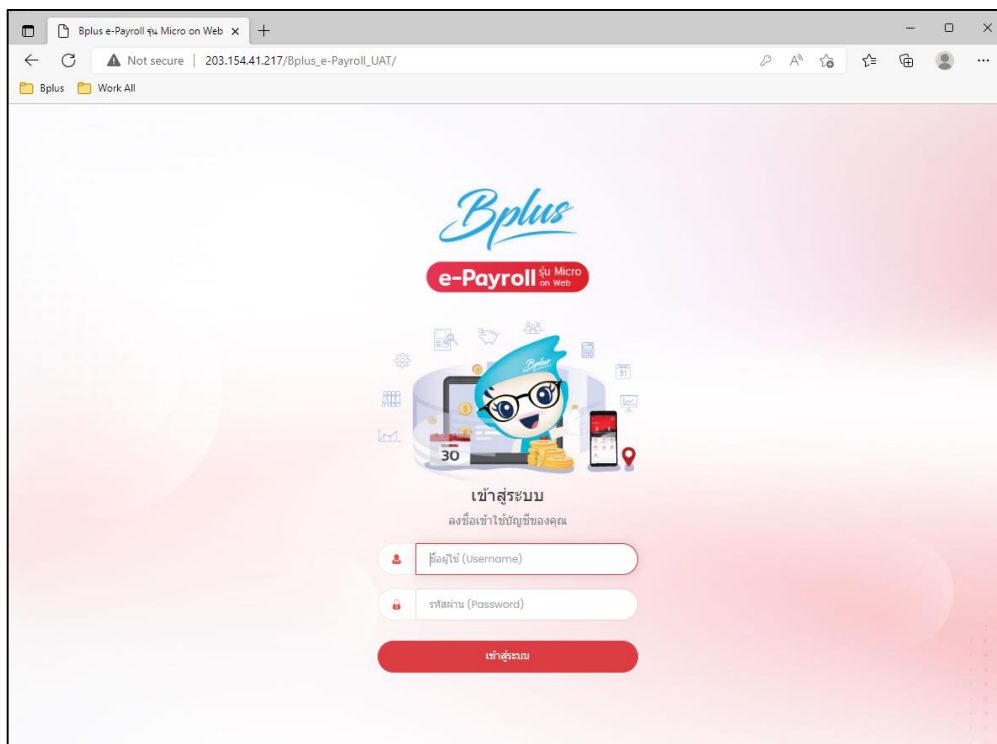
Bplus e-Payroll รุ่น Micro on Web ×
+
Not secure | 203.154.41.217/Bplus_e-Payroll_UAT/
Bplus Work All

Bplus
e-Payroll รุ่น Micro on Web

Bplus
30

เข้าสู่ระบบ
ลงชื่อเข้าใช้บัญชีของคุณ

ชื่อผู้ใช้ (Username)
รหัสผ่าน (Password)
เข้าสู่ระบบ